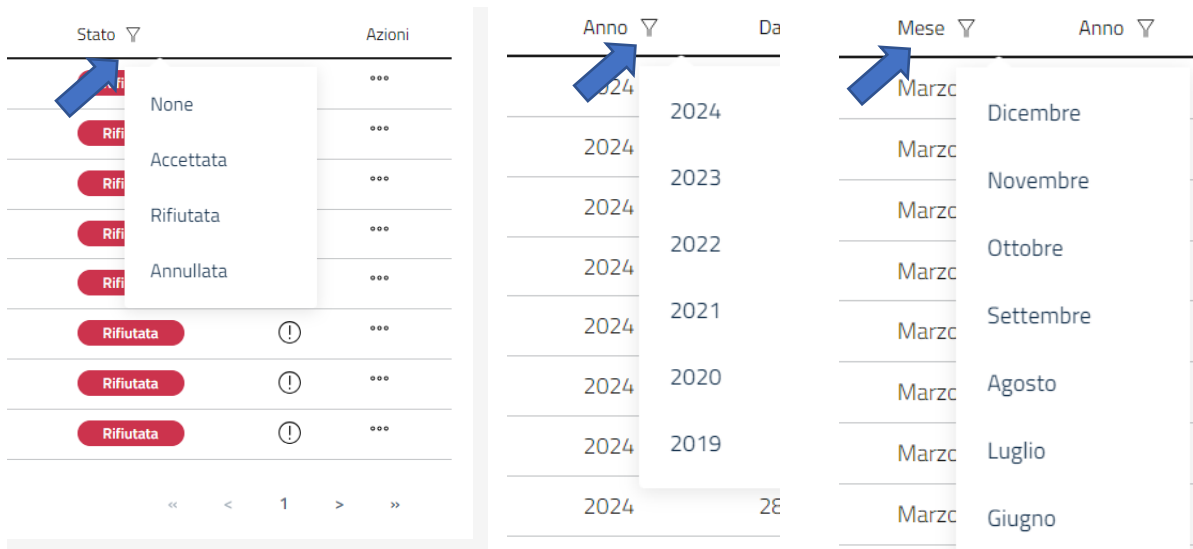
Stato

Azioni

None

Accettata

Rifiutata

Annullata

Rifi

Rifi

Rifi

Rifi

Rifi

Rifiutata

Rifiutata

Rifiutata

« < 1 > »

Anno

Da

2024

2023

2022

2021

2020

2019

2024

2024

2024

2024

2024

2024

2024

2024

28

Mese

Anno

Dicembre

Novembre

Ottobre

Settembre

Agosto

Luglio

Giugno

Marzo

Marzo

Marzo

Marzo

Marzo

Marzo

Marzo

Marzo